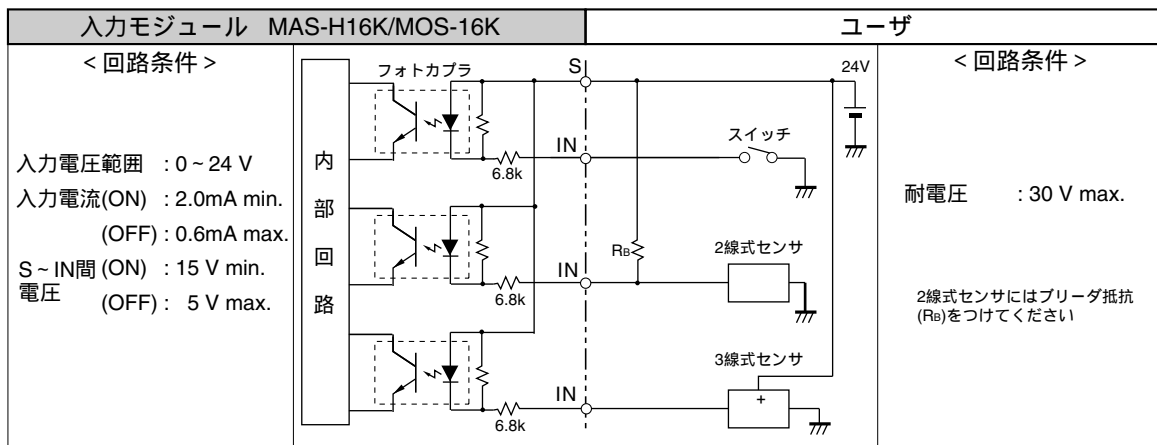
| 入力モジュール MAS-H16K/MOS-16K | | ユーザ |
|---|---|---|

< 回路条件 >

入力電圧範囲 : 0 ~ 24 V
入力電流(ON) : 2.0mA min.
(OFF) : 0.6mA max.
S ~ IN間 (ON) : 15 V min.
電圧 (OFF) : 5 V max.

内部回路

フォトカプラ
S
24V
IN
スイッチ
6.8k
IN
$R_B$
2線式センサ
6.8k
3線式センサ
IN
+
6.8k

< 回路条件 >

耐電圧 : 30 V max.

2線式センサにはブリーダ抵抗($R_B$)をつけてください